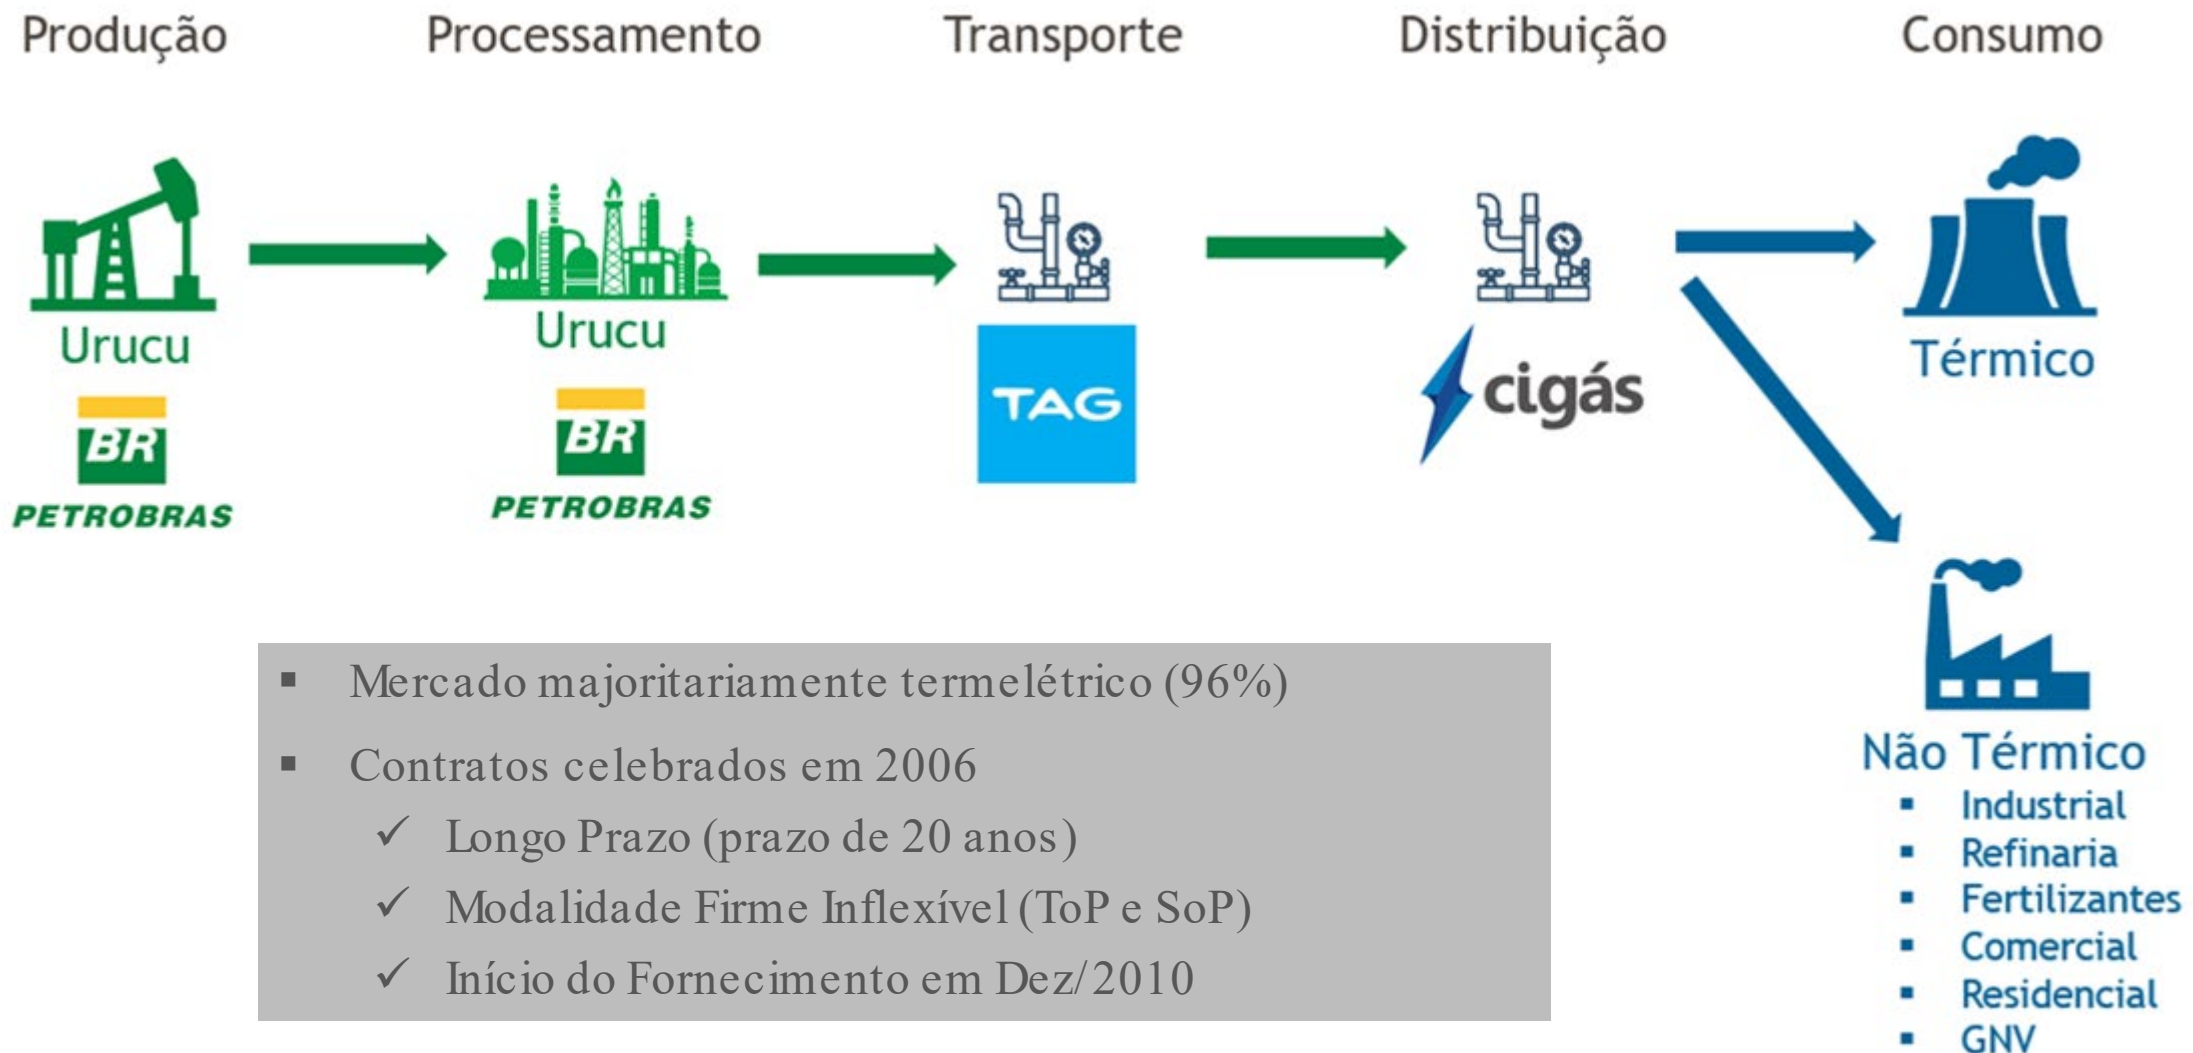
Produção

Processamento

Transporte

Distribuição

Consumo

Urucu

BR
PETROBRAS

Urucu

BR
PETROBRAS

TAG

cigás

Térmico

Não Térmico

- Industrial
- Refinaria
- Fertilizantes
- Comercial
- Residencial
- GNV

- Mercado majoritariamente termelétrico (96%)
- Contratos celebrados em 2006
  - ✓ Longo Prazo (prazo de 20 anos)
  - ✓ Modalidade Firme Inflexível (ToP e SoP)
  - ✓ Início do Fornecimento em Dez/2010